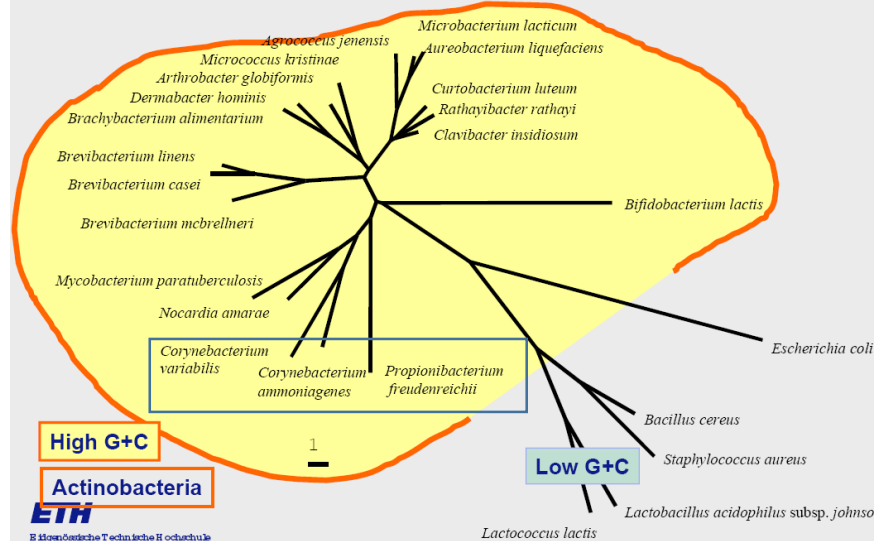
Microbacterium lacticum
Agrococcus jenensis
Aureobacterium liquefaciens
Micrococcus kristinae
Arthrobacter globiformis
Curtobacterium luteum
Dermabacter hominis
Rathayibacter rathayi
Brachybacterium alimentarium
Clavibacter insidiosum
Brevibacterium linens
Brevibacterium casei
Bifidobacterium lactis
Brevibacterium mcbrellneri
Mycobacterium paratuberculosis
Nocardia amarae
Escherichia coli
Corynebacterium variabilis
Corynebacterium ammoniagenes
Propionibacterium freudenreichii
Bacillus cereus
High G+C
1
Staphylococcus aureus
Low G+C
Actinobacteria
ETH
Eidgenössische Technische Hochschule
Lactobacillus acidophilus subsp. johnso
Lactococcus lactis